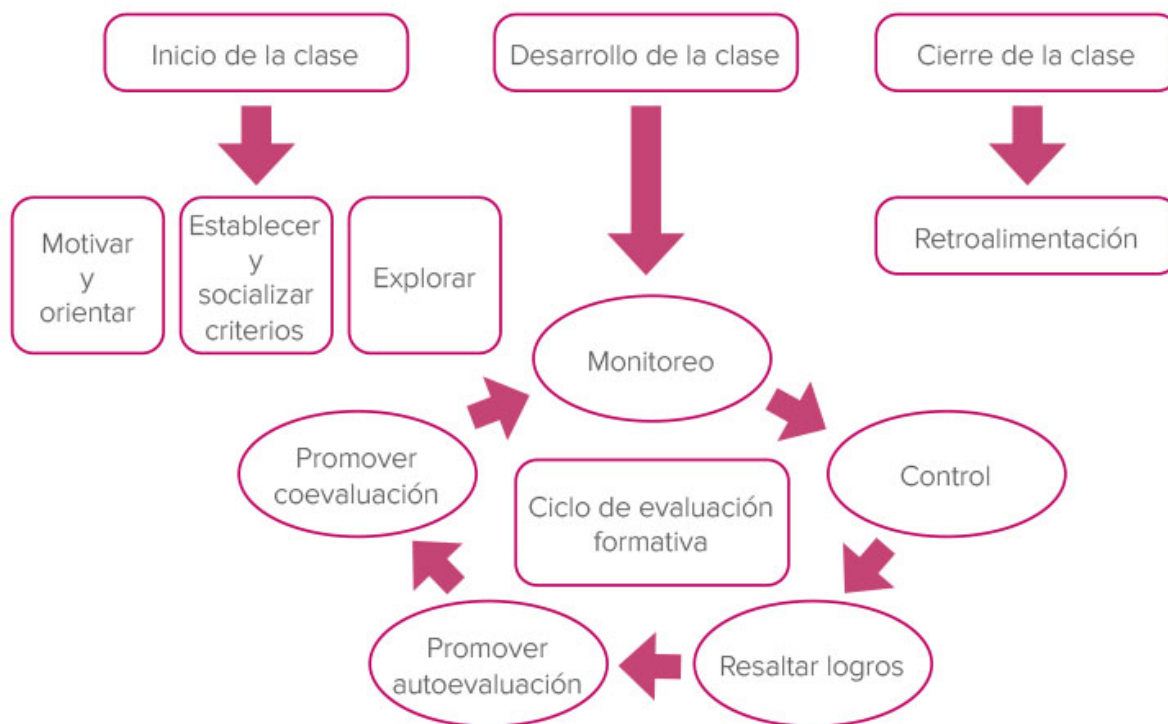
Inicio de la clase

Desarrollo de la clase

Cierre de la clase

Motivar y orientar

Establecer y socializar criterios

Explorar

Retroalimentación

Monitoreo

Control

Resaltar logros

Promover autoevaluación

Promover coevaluación

Ciclo de evaluación formativa